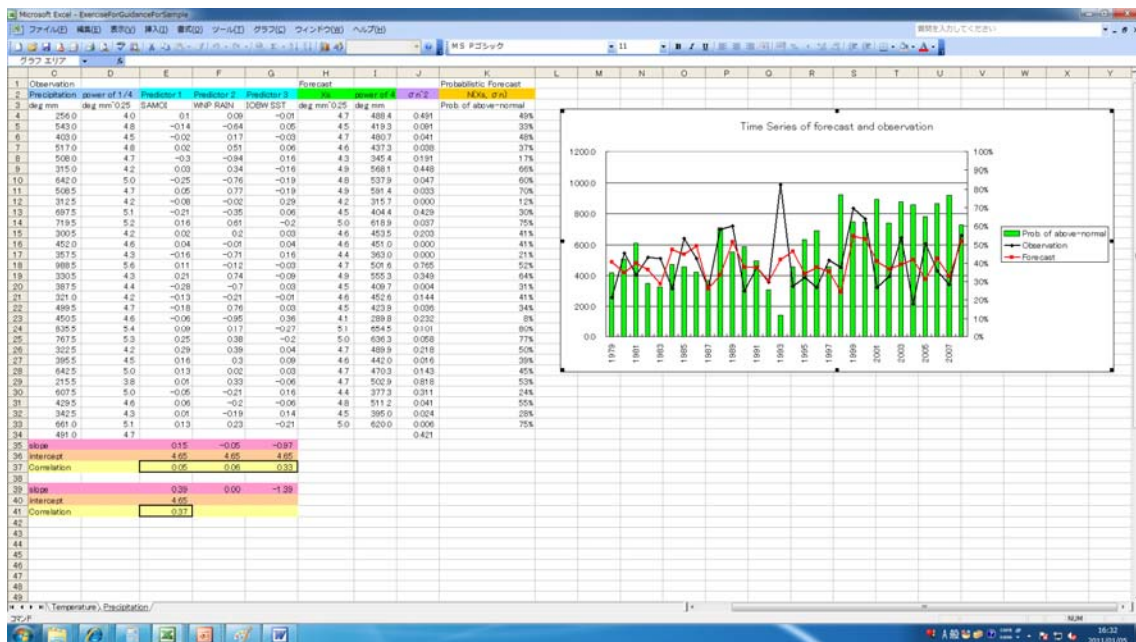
Microsoft Excel - ExerciseForGuidanceForSample
ファイル(F) 編集(E) 表示(V) 挿入(I) 書式(O) ツール(T) グラフ(C) ウィンドウ(W) ヘルプ(H)
質問を入力してください
MS Pゴシック 11
グラフ エリア

| | C | D | E | F | G | H | I | J | K |
|---|---|---|---|---|---|---|---|---|---|
| 1 | Observation | | | | | Forecast | | | Probabilistic Forecast |
| 2 | Precipitation | power of 1/4 | Predictor 1 | Predictor 2 | Predictor 3 | Xs | power of 4 | σ'n^2 | N(Xs, σ'n) |
| 3 | deg mm | deg mm^0.25 | SAMOI | WNP RAIN | IOBW SST | deg mm^0.25 | deg mm | | Prob. of above-normal |
| 4 | 256.0 | 4.0 | 0.1 | 0.09 | -0.01 | 4.7 | 488.4 | 0.491 | 49% |
| 5 | 543.0 | 4.8 | -0.14 | -0.64 | 0.05 | 4.5 | 419.3 | 0.091 | 33% |
| 6 | 403.0 | 4.5 | -0.02 | 0.17 | -0.03 | 4.7 | 480.7 | 0.041 | 48% |
| 7 | 517.0 | 4.8 | 0.02 | 0.51 | 0.06 | 4.6 | 437.3 | 0.038 | 37% |
| 8 | 508.0 | 4.7 | -0.3 | -0.94 | 0.16 | 4.3 | 345.4 | 0.191 | 17% |
| 9 | 315.0 | 4.2 | 0.03 | 0.34 | -0.16 | 4.9 | 568.1 | 0.448 | 66% |
| 10 | 642.0 | 5.0 | -0.25 | -0.76 | -0.19 | 4.8 | 537.9 | 0.047 | 60% |
| 11 | 508.5 | 4.7 | 0.05 | 0.77 | -0.19 | 4.9 | 591.4 | 0.033 | 70% |
| 12 | 312.5 | 4.2 | -0.08 | -0.02 | 0.29 | 4.2 | 315.7 | 0.000 | 12% |
| 13 | 697.5 | 5.1 | -0.21 | -0.35 | 0.06 | 4.5 | 404.4 | 0.429 | 30% |
| 14 | 719.5 | 5.2 | 0.16 | 0.61 | -0.2 | 5.0 | 618.9 | 0.037 | 75% |
| 15 | 300.5 | 4.2 | 0.02 | 0.2 | 0.03 | 4.6 | 453.5 | 0.203 | 41% |
| 16 | 452.0 | 4.6 | 0.04 | -0.01 | 0.04 | 4.6 | 451.0 | 0.000 | 41% |
| 17 | 357.5 | 4.3 | -0.16 | -0.71 | 0.16 | 4.4 | 363.0 | 0.000 | 21% |
| 18 | 988.5 | 5.6 | 0.11 | -0.12 | -0.03 | 4.7 | 501.6 | 0.765 | 52% |
| 19 | 330.5 | 4.3 | 0.21 | 0.74 | -0.09 | 4.9 | 555.3 | 0.349 | 64% |
| 20 | 387.5 | 4.4 | -0.28 | -0.7 | 0.03 | 4.5 | 409.7 | 0.004 | 31% |
| 21 | 321.0 | 4.2 | -0.13 | -0.21 | -0.01 | 4.6 | 452.6 | 0.144 | 41% |
| 22 | 499.5 | 4.7 | -0.18 | 0.76 | 0.03 | 4.5 | 423.9 | 0.036 | 34% |
| 23 | 450.5 | 4.6 | -0.06 | -0.95 | 0.36 | 4.1 | 289.8 | 0.232 | 8% |
| 24 | 835.5 | 5.4 | 0.09 | 0.17 | -0.27 | 5.1 | 654.5 | 0.101 | 80% |
| 25 | 767.5 | 5.3 | 0.25 | 0.38 | -0.2 | 5.0 | 636.3 | 0.058 | 77% |
| 26 | 322.5 | 4.2 | 0.29 | 0.39 | 0.04 | 4.7 | 489.9 | 0.218 | 50% |
| 27 | 395.5 | 4.5 | 0.16 | 0.3 | 0.09 | 4.6 | 442.0 | 0.016 | 39% |
| 28 | 642.5 | 5.0 | 0.13 | 0.02 | 0.03 | 4.7 | 470.3 | 0.143 | 45% |
| 29 | 215.5 | 3.8 | 0.01 | 0.33 | -0.06 | 4.7 | 502.9 | 0.818 | 53% |
| 30 | 607.5 | 5.0 | -0.05 | -0.21 | 0.16 | 4.4 | 377.3 | 0.311 | 24% |
| 31 | 429.5 | 4.6 | 0.06 | -0.2 | -0.06 | 4.8 | 511.2 | 0.041 | 55% |
| 32 | 342.5 | 4.3 | 0.01 | -0.19 | 0.14 | 4.5 | 395.0 | 0.024 | 28% |
| 33 | 661.0 | 5.1 | 0.13 | 0.23 | -0.21 | 5.0 | 620.0 | 0.006 | 75% |
| 34 | 491.0 | 4.7 | | | | | | 0.421 | |
| 35 | slope | | 0.15 | -0.05 | -0.97 | | | | |
| 36 | intercept | | 4.65 | 4.65 | 4.65 | | | | |
| 37 | Correlation | | 0.05 | 0.06 | 0.33 | | | | |
| 39 | slope | | 0.39 | 0.00 | -1.39 | | | | |
| 40 | intercept | | 4.65 | | | | | | |
| 41 | Correlation | | 0.37 | | | | | | |

Time Series of forecast and observation
1200.0
1000.0
800.0
600.0
400.0
200.0
0.0
100%
90%
80%
70%
60%
50%
40%
30%
20%
10%
0%
1979 1981 1983 1985 1987 1989 1991 1993 1995 1997 1999 2001 2003 2005 2007
Prob. of above-normal
Observation
Forecast

Temperature Precipitation
コマンド
NUM
16:32